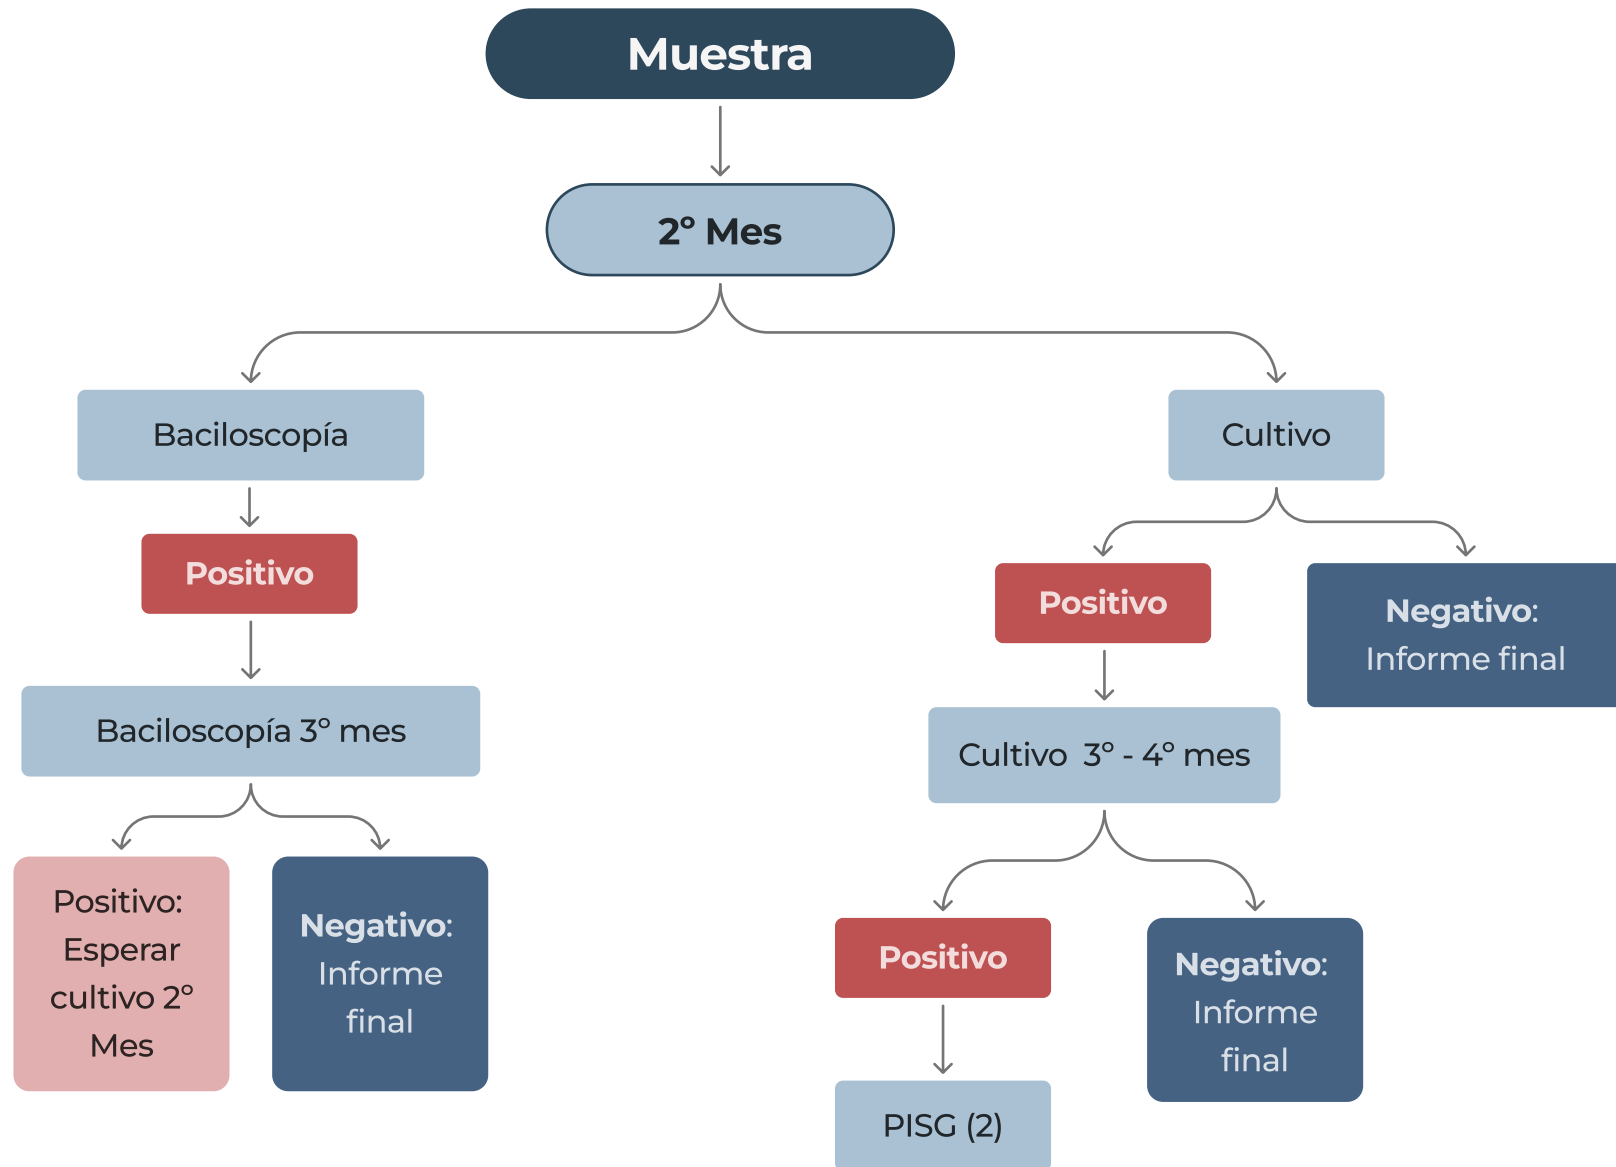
Muestra

2° Mes

Baciloscopía

Cultivo

Positivo

Baciloscopía 3° mes

Positivo: Esperar cultivo 2° Mes

Negativo: Informe final

Positivo

Negativo: Informe final

Cultivo 3° - 4° mes

Positivo

PISG (2)

Negativo: Informe final